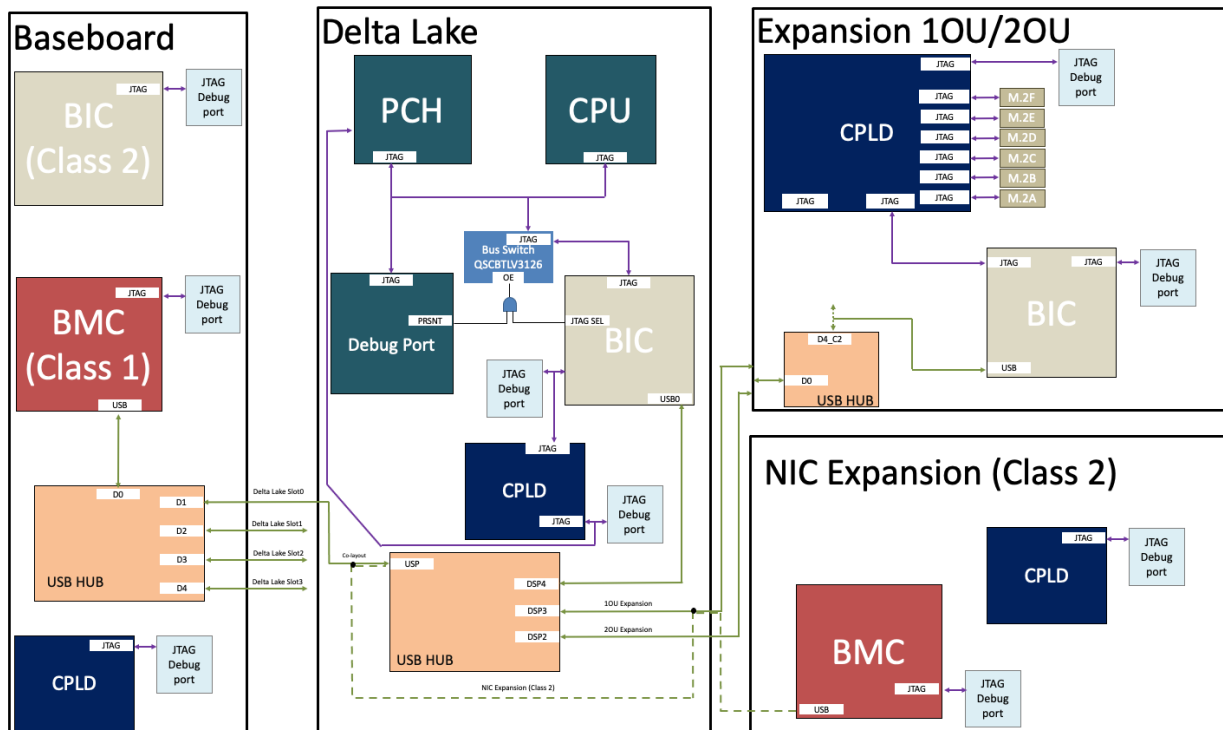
Baseboard

JTAG
BIC (Class 2)
JTAG Debug port

JTAG
BMC (Class 1)
USB
JTAG Debug port

D0
D1
D2
D3
D4
USB HUB

Delta Lake Slot0
Delta Lake Slot1
Delta Lake Slot2
Delta Lake Slot3

JTAG
CPLD
JTAG Debug port

Delta Lake

PCH
JTAG

CPU
JTAG

JTAG
Bus Switch QSCBTLV3126
OE

JTAG
Debug Port
PRSNT

JTAG
JTAG SEL
BIC
USB0

JTAG Debug port

JTAG
CPLD
JTAG
JTAG Debug port

Co-layout
USP
DSP4
DSP3
DSP2
USB HUB

1OU Expansion
2OU Expansion
NIC Expansion (Class 2)

Expansion 1OU/2OU

JTAG
JTAG Debug port
CPLD
JTAG M.2F
JTAG M.2E
JTAG M.2D
JTAG M.2C
JTAG M.2B
JTAG M.2A
JTAG
JTAG

D4_C2
D0
USB HUB

JTAG
JTAG
BIC
USB
JTAG Debug port

NIC Expansion (Class 2)

JTAG
CPLD
JTAG Debug port

BMC
JTAG
USB
JTAG Debug port